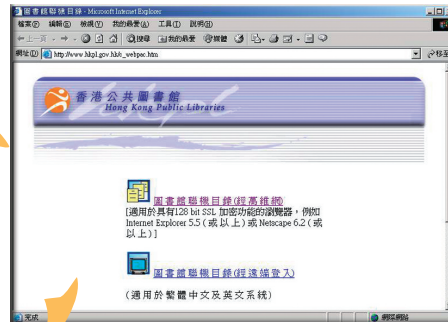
圖書館聯機目錄 - Microsoft Internet Explorer

檔案(F) 編輯(E) 檢視(V) 我的最愛(A) 工具(T) 說明(H)

上一頁 搜尋 我的最愛 媒體

網址(D) http://www.hkpl.gov.hk/b_webpac.htm

移至

香港公共圖書館
Hong Kong Public Libraries

圖書館聯機目錄(經萬維網)
[適用於具有128 bit SSL 加密功能的瀏覽器，例如 Internet Explorer 5.5 (或以上) 或 Netscape 6.2 (或以上)]

圖書館聯機目錄(經遙端登入)
(適用於繁體中文及英文系統)

完成

網際網路